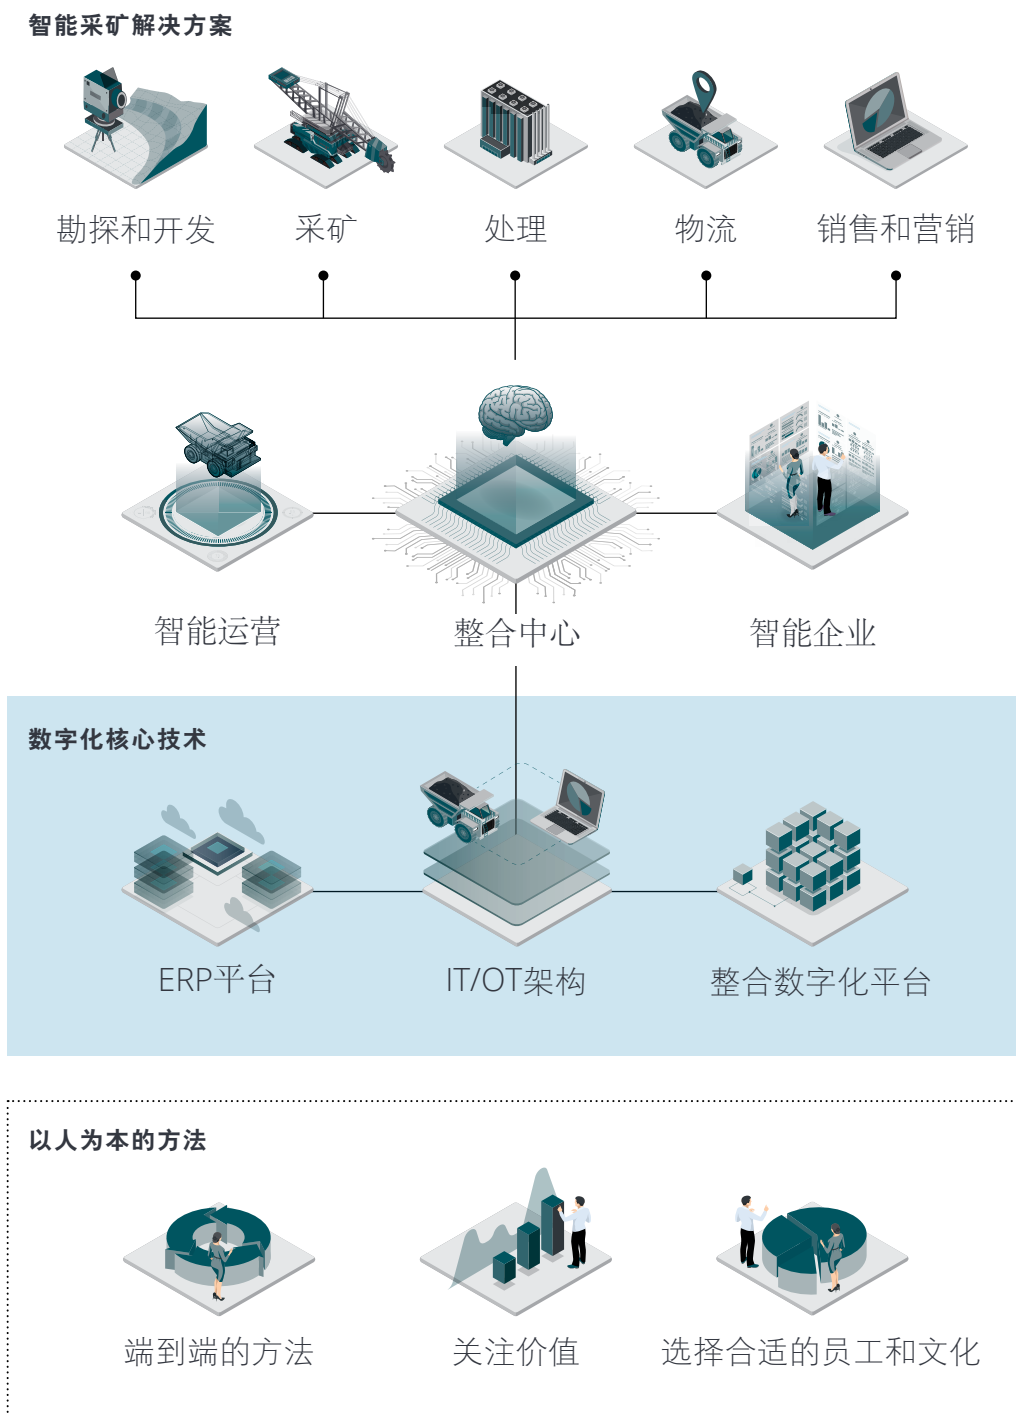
智能采矿解决方案

勘探和开发

采矿

处理

物流

销售和营销

智能运营

整合中心

智能企业

数字化核心技术

ERP平台

IT/OT架构

整合数字化平台

以人为本的方法

端到端的方法

关注价值

选择合适的员工和文化